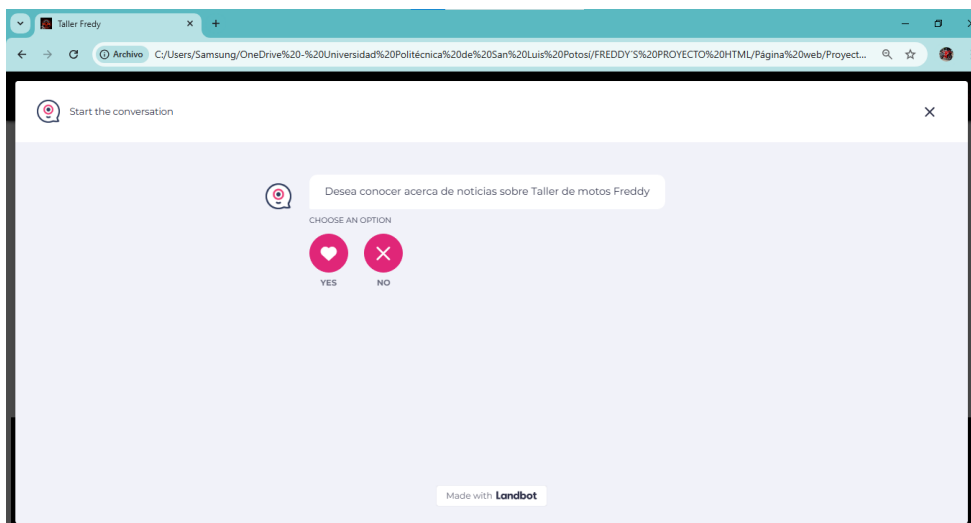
Taller Fredy ×

+

Archivo C:/Users/Samsung/OneDrive%20-%20Universidad%20Politécnica%20de%20San%20Luis%20Potosi/FREDDY'S%20PROYECTO%20HTML/Página%20web/Proyect...

Start the conversation

×

Desea conocer acerca de noticias sobre Taller de motos Freddy

CHOOSE AN OPTION

YES

NO

Made with Landbot